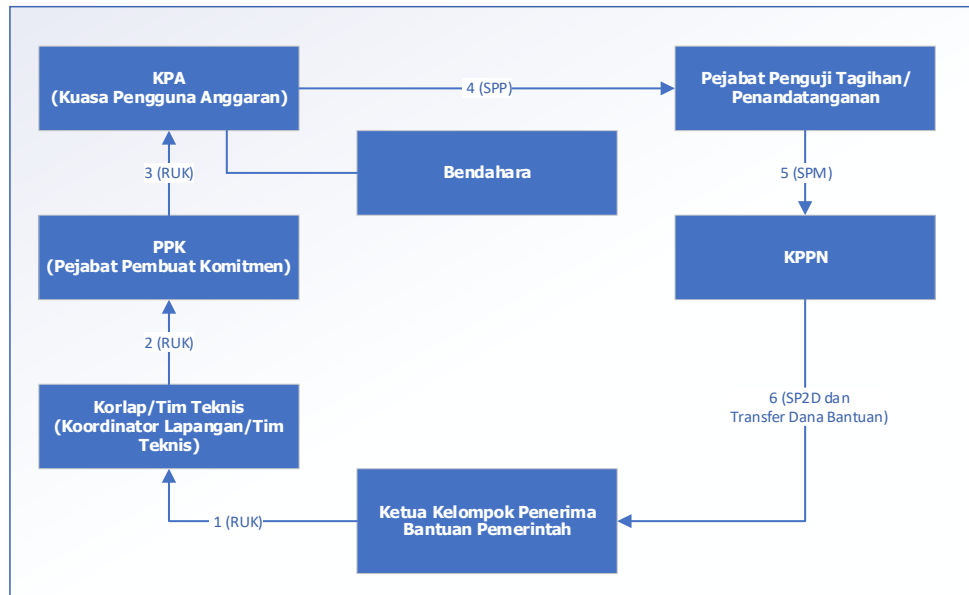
KPA
(Kuasa Pengguna Anggaran)

4 (SPP)

Pejabat Penguji Tagihan/
Penandatanganan

3 (RUK)

Bendahara

5 (SPM)

PPK
(Pejabat Pembuat Komitmen)

KPPN

2 (RUK)

6 (SP2D dan
Transfer Dana Bantuan)

Korlap/Tim Teknis
(Koordinator Lapangan/Tim
Teknis)

1 (RUK)

Ketua Kelompok Penerima
Bantuan Pemerintah